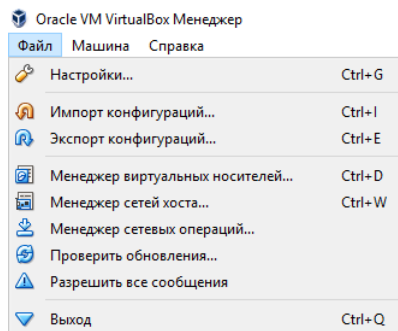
Oracle VM VirtualBox Менеджер

Файл Машина Справка

Настройки... Ctrl+G

Импорт конфигураций... Ctrl+I

Экспорт конфигураций... Ctrl+E

Менеджер виртуальных носителей... Ctrl+D

Менеджер сетей хоста... Ctrl+W

Менеджер сетевых операций...

Проверить обновления...

Разрешить все сообщения

Выход Ctrl+Q